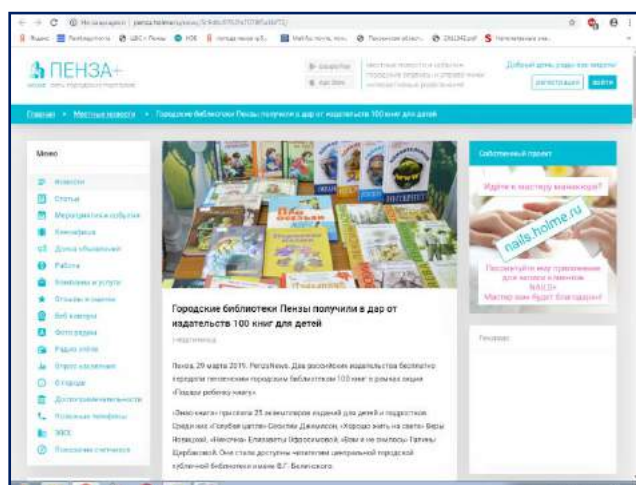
ПЕНЗА+

Главная • Местные новости • Городские библиотеки Пензы получили в дар от издательства 100 книг для детей

Меню

Новости
Статьи
Мероприятия и события
Кинотеатры
Доска объявлений
Работа
Компании и услуги
Отзывы и оценки
Веб-камеры
Фоторедактор
Радио online
Опрос населения
О городе
Достопримечательности
Полезные телефоны
ЗАГС
Погода и счетчики

Собственный проект

Идёте к мастеру маникюра?

nails.holme.ru

Мастер вам будет благодарен!

Реклама

Городские библиотеки Пензы получили в дар от издательства 100 книг для детей

Пенза, 29 марта 2019. PenzaNews. Два российских издательства бесплатно передали пензенским городским библиотекам 100 книг в рамках акции «Подари ребенку книгу».

«Эксмо-книги» прислала 25 экземпляров изданий для детей и подростков. Среди них «Голубая шляпа» Сесилии Джамилсон, «Хорошо знать на свете» Веры Новиковой, «Никочка» Елизаветы Ефросимовой, «Вам и не снилось» Галины Щербаковой. Они стали доступны читателям центральной городской публичной библиотеки имени В.Г. Белинского.